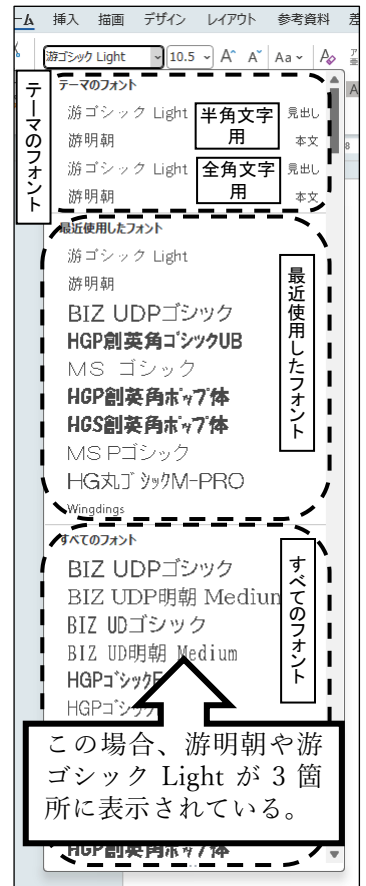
ーム　挿入　描画　デザイン　レイアウト　参考資料　差

游ゴシック Light　10.5　A^　A˅　Aa

テーマのフォント

テーマのフォント
游ゴシック Light　半角文字用　見出し
游明朝　本文
游ゴシック Light　全角文字用　見出し
游明朝　本文

最近使用したフォント
游ゴシック Light
游明朝
BIZ UDPゴシック
HGP創英角ゴシックUB
MS ゴシック
HGP創英角ポップ体
HGS創英角ポップ体
MS Pゴシック
HG丸ゴシックM-PRO
Wingdings

最近使用したフォント

すべてのフォント
BIZ UDPゴシック
BIZ UDP明朝 Medium
BIZ UDゴシック
BIZ UD明朝 Medium
HGPゴシックE
HGPゴシック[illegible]

すべてのフォント

この場合、游明朝や游ゴシック Light が 3 箇所に表示されている。

HGP創英角ポップ体